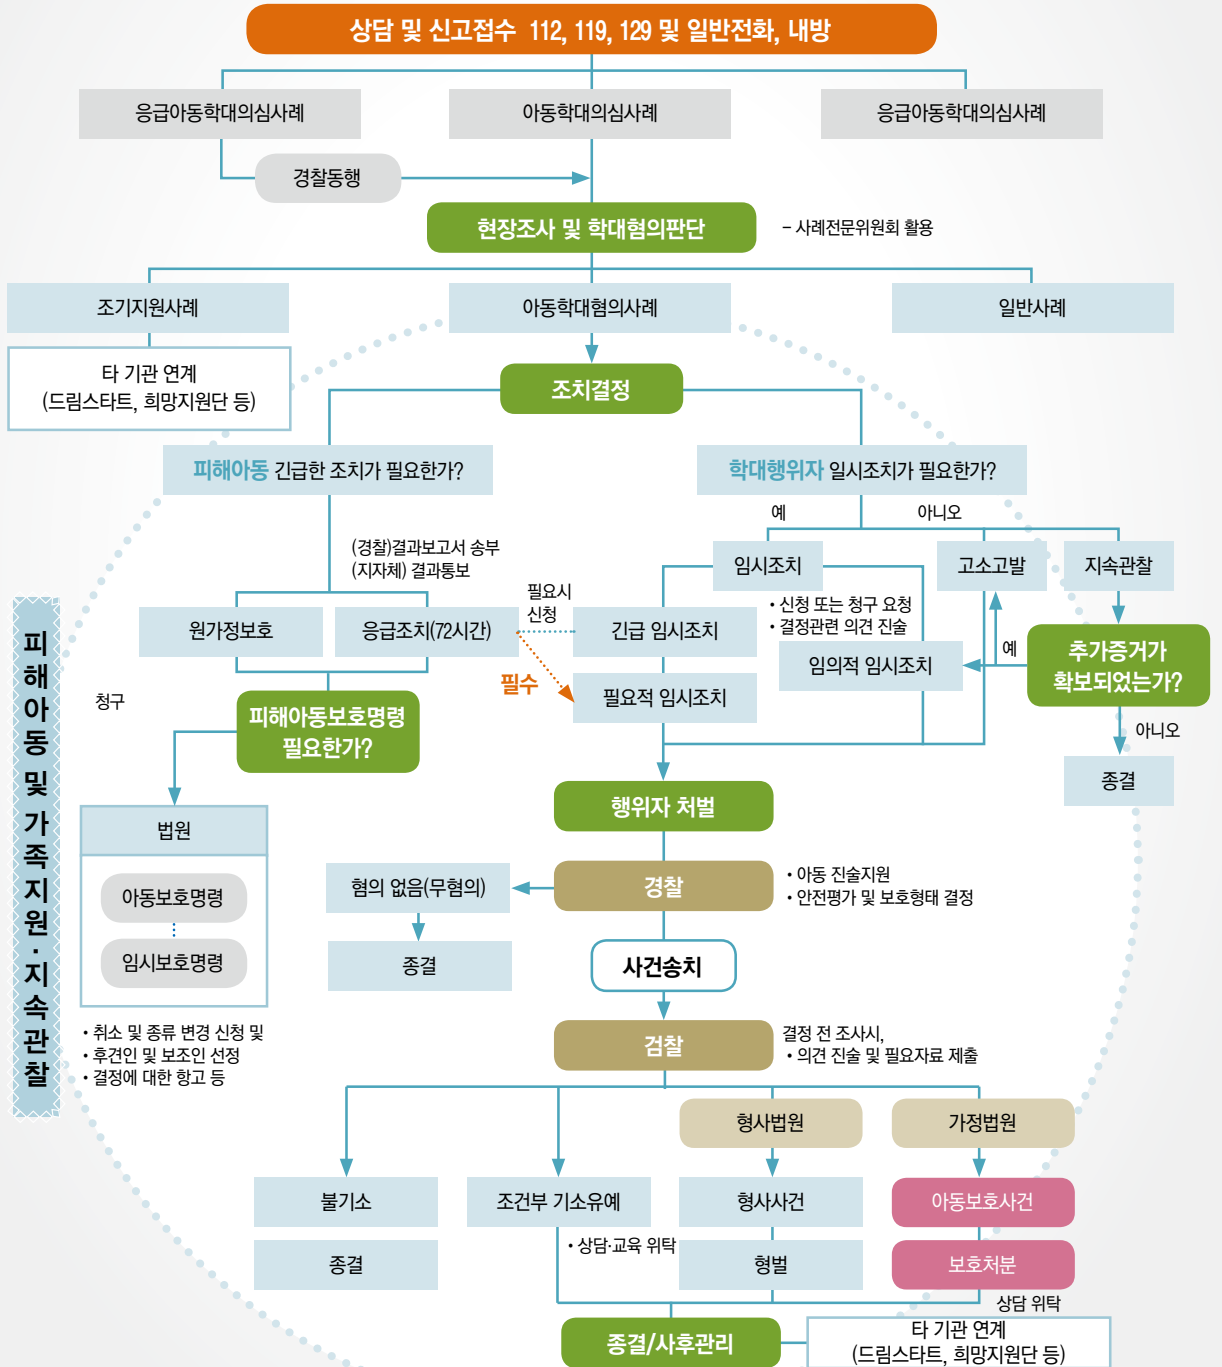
상담 및 신고접수 112, 119, 129 및 일반전화, 내방

응급아동학대의심사례

아동학대의심사례

응급아동학대의심사례

경찰동행

현장조사 및 학대혐의판단

– 사례전문위원회 활용

조기지원사례

아동학대혐의사례

일반사례

타 기관 연계 (드림스타트, 희망지원단 등)

조치결정

피해아동 긴급한 조치가 필요한가?

학대행위자 일시조치가 필요한가?

예

아니오

(경찰)결과보고서 송부
(지자체) 결과통보

임시조치

고소고발

지속관찰

필요시 신청

원가정보호

응급조치(72시간)

긴급 임시조치

• 신청 또는 청구 요청
• 결정관련 의견 진술

임의적 임시조치

예

추가증거가 확보되었는가?

필수

필요적 임시조치

아니오

청구

피해아동보호명령 필요한가?

종결

행위자 처벌

법원

아동보호명령

임시보호명령

혐의 없음(무혐의)

경찰

• 아동 진술지원
• 안전평가 및 보호형태 결정

종결

사건송치

피해아동 및 가족지원·지속관찰

• 취소 및 종류 변경 신청 및
• 후견인 및 보조인 선정
• 결정에 대한 항고 등

검찰

결정 전 조사시,
• 의견 진술 및 필요자료 제출

형사법원

가정법원

불기소

조건부 기소유예

형사사건

아동보호사건

종결

• 상담·교육 위탁

형벌

보호처분

상담 위탁

종결/사후관리

타 기관 연계 (드림스타트, 희망지원단 등)